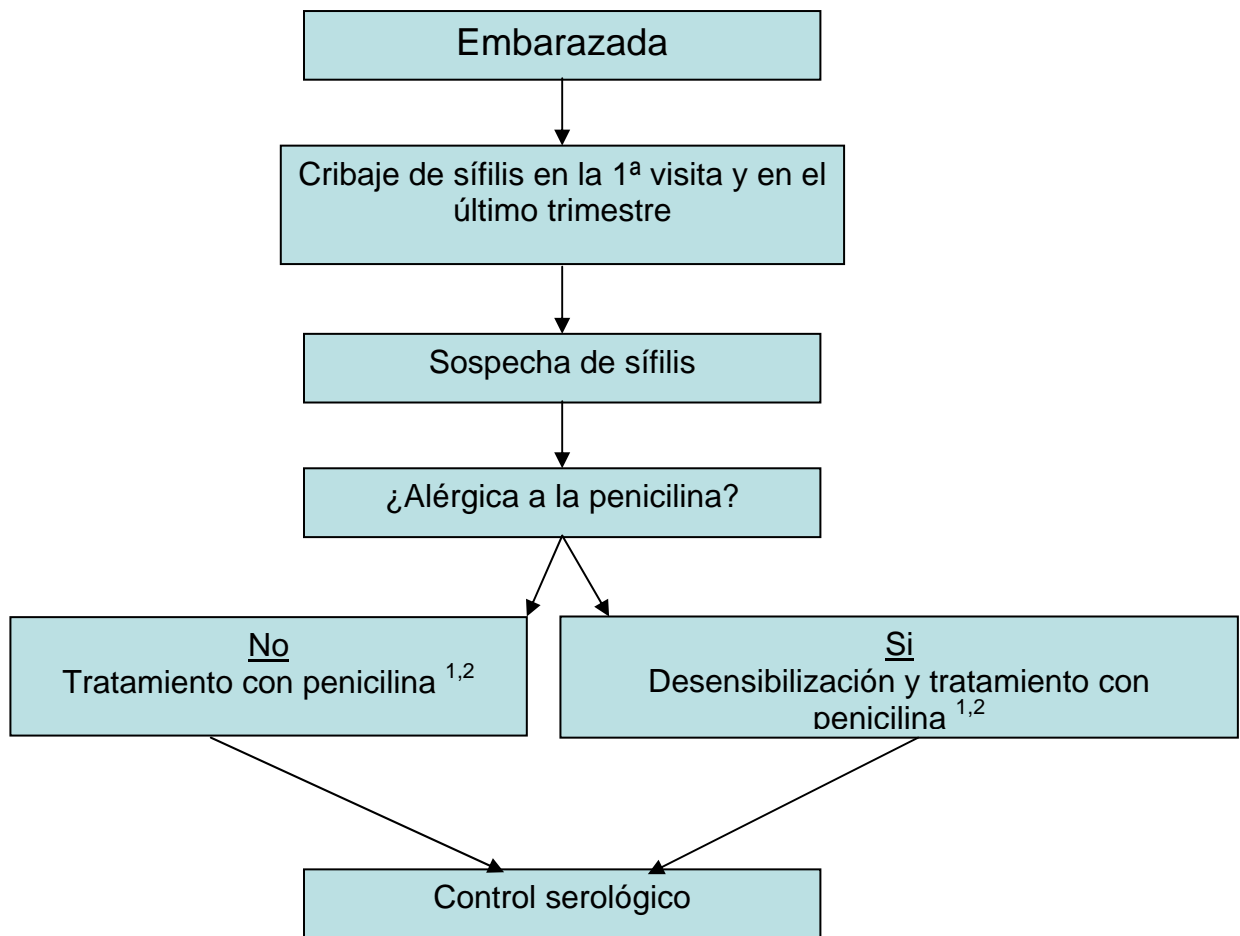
Embarazada

Cribaje de sífilis en la 1ª visita y en el último trimestre

Sospecha de sífilis

¿Alérgica a la penicilina?

No
Tratamiento con penicilina $^{1,2}$

Si
Desensibilización y tratamiento con penicilina $^{1,2}$

Control serológico